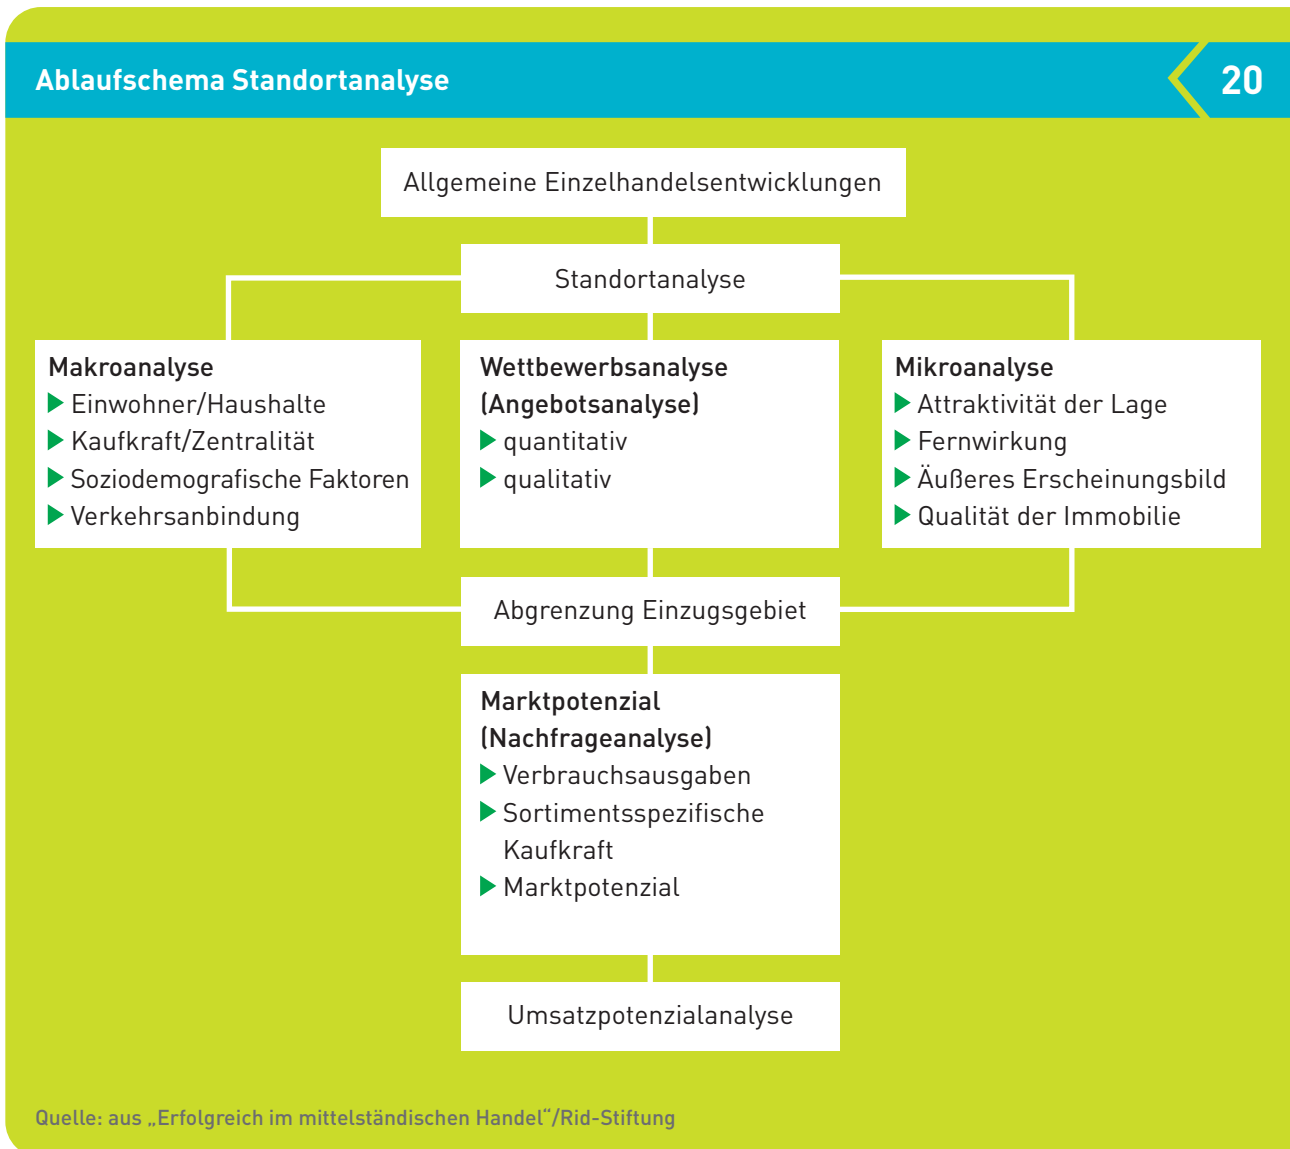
Ablaufschema Standortanalyse

20

Allgemeine Einzelhandelsentwicklungen

Standortanalyse

Makroanalyse
Einwohner/Haushalte
Kaufkraft/Zentralität
Soziodemografische Faktoren
Verkehrsanbindung

Wettbewerbsanalyse (Angebotsanalyse)
quantitativ
qualitativ

Mikroanalyse
Attraktivität der Lage
Fernwirkung
Äußeres Erscheinungsbild
Qualität der Immobilie

Abgrenzung Einzugsgebiet

Marktpotenzial (Nachfrageanalyse)
Verbrauchsausgaben
Sortimentsspezifische Kaufkraft
Marktpotenzial

Umsatzpotenzialanalyse

Quelle: aus „Erfolgreich im mittelständischen Handel"/Rid-Stiftung